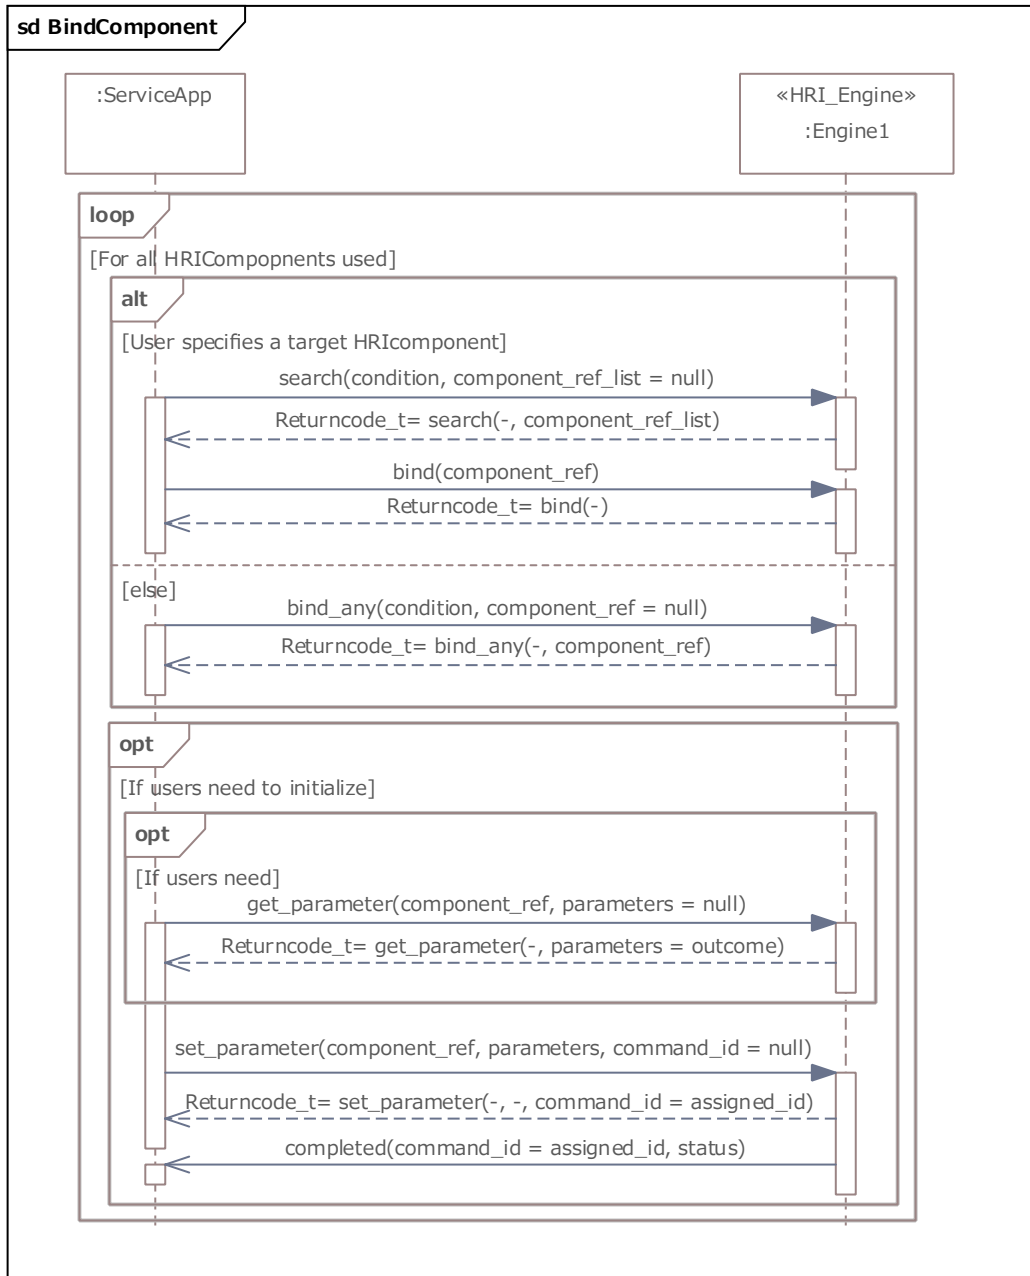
sd BindComponent

:ServiceApp

«HRI_Engine»
:Engine1

loop
[For all HRICompopnents used]

alt
[User specifies a target HRIcomponent]

search(condition, component_ref_list = null)

Returncode_t= search(-, component_ref_list)

bind(component_ref)

Returncode_t= bind(-)

[else]

bind_any(condition, component_ref = null)

Returncode_t= bind_any(-, component_ref)

opt
[If users need to initialize]

opt
[If users need]

get_parameter(component_ref, parameters = null)

Returncode_t= get_parameter(-, parameters = outcome)

set_parameter(component_ref, parameters, command_id = null)

Returncode_t= set_parameter(-, -, command_id = assigned_id)

completed(command_id = assigned_id, status)